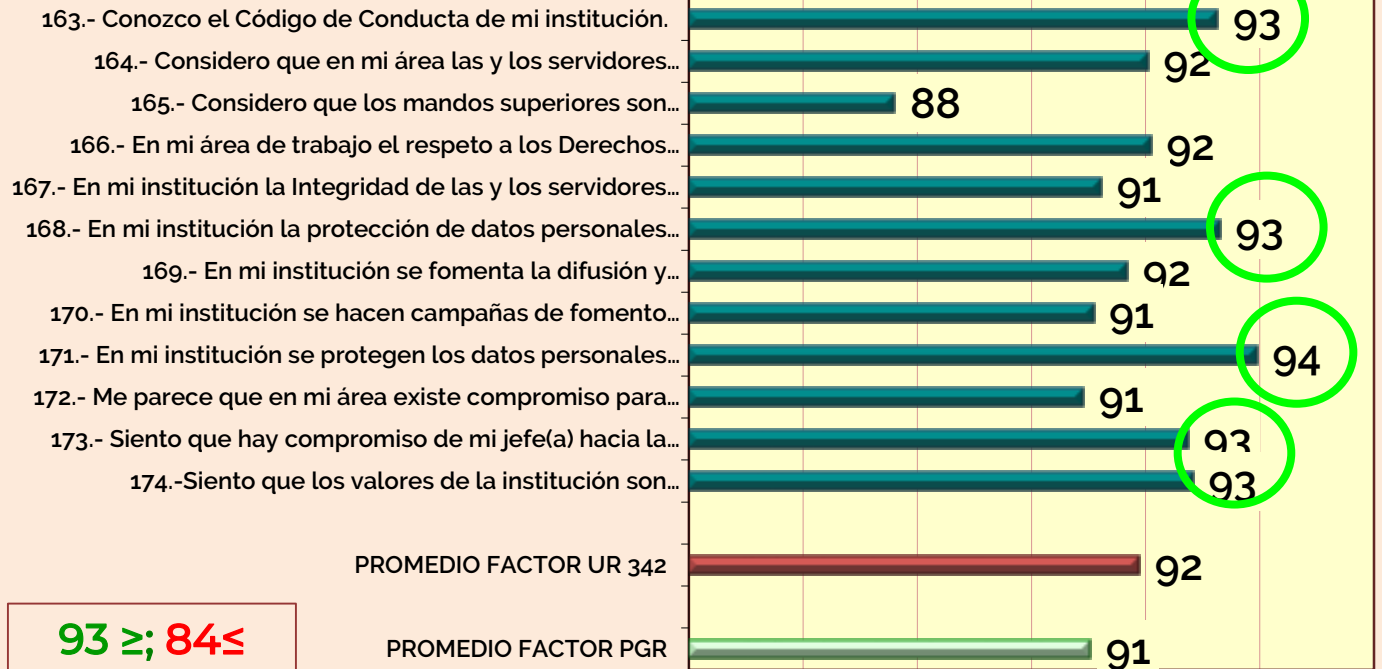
163.- Conozco el Código de Conducta de mi institución. 93
164.- Considero que en mi área las y los servidores... 92
165.- Considero que los mandos superiores son... 88
166.- En mi área de trabajo el respeto a los Derechos... 92
167.- En mi institución la Integridad de las y los servidores... 91
168.- En mi institución la protección de datos personales... 93
169.- En mi institución se fomenta la difusión y... 92
170.- En mi institución se hacen campañas de fomento... 91
171.- En mi institución se protegen los datos personales... 94
172.- Me parece que en mi área existe compromiso para... 91
173.- Siento que hay compromiso de mi jefe(a) hacia la... 93
174.-Siento que los valores de la institución son... 93

PROMEDIO FACTOR UR 342 92

93 ≥; 84≤

PROMEDIO FACTOR PGR 91